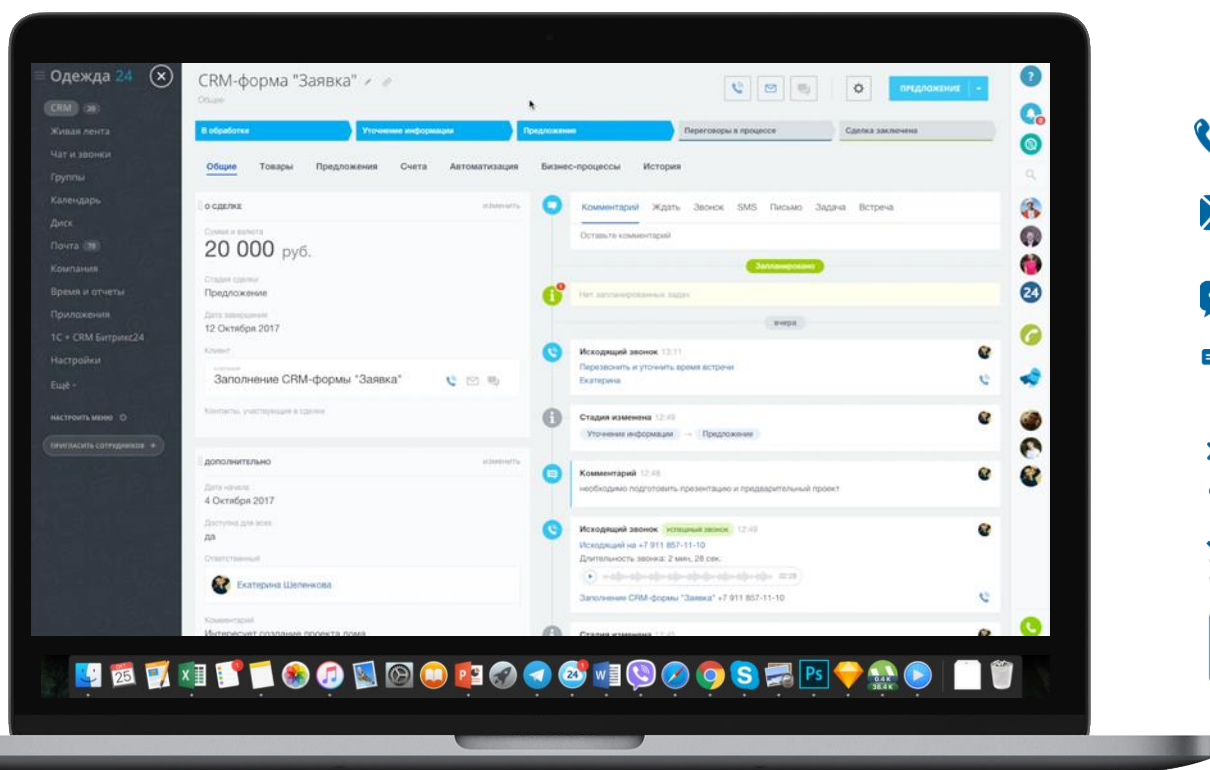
Одежда 24

CRM 38
Живая лента
Чат и звонки
Группы
Календарь
Диск
Почта 78
Компания
Время и отчеты
Приложения
1С + CRM Битрикс24
Настройки
Ещё

НАСТРОИТЬ МЕНЮ
ПРИГЛАСИТЬ СОТРУДНИКОВ +

CRM-форма "Заявка"
Общие

ПРЕДЛОЖЕНИЕ

В обработке
Уточнение информации
Предложение
Переговоры в процессе
Сделка заключена

Общие Товары Предложения Счета Автоматизация Бизнес-процессы История

О СДЕЛКЕ
изменить
Сумма и валюта
20 000 руб.
Стадия сделки
Предложение
Дата завершения
12 Октября 2017
Клиент
Заполнение CRM-формы "Заявка"
Контакты, участвующие в сделке

ДОПОЛНИТЕЛЬНО
изменить
Дата начала
4 Октября 2017
Доступна для всех
да
Ответственный
Екатерина Шепенкова
Комментарий
Интересует создание проекта дома

Комментарий Ждать Звонок SMS Письмо Задача Встреча
Оставьте комментарий

Запланировано
Нет запланированных задач
вчера

Исходящий звонок 13:11
Перезвонить и уточнить время встречи
Екатерина

Стадия изменена 12:49
Уточнение информации → Предложение

Комментарий 12:48
необходимо подготовить презентацию и предварительный проект

Исходящий звонок успешный звонок 12:49
Исходящий на +7 911 857-11-10
Длительность звонка: 2 мин, 28 сек.
Заполнение CRM-формы "Заявка" +7 911 857-11-10

Стадия изменена 12:45

24